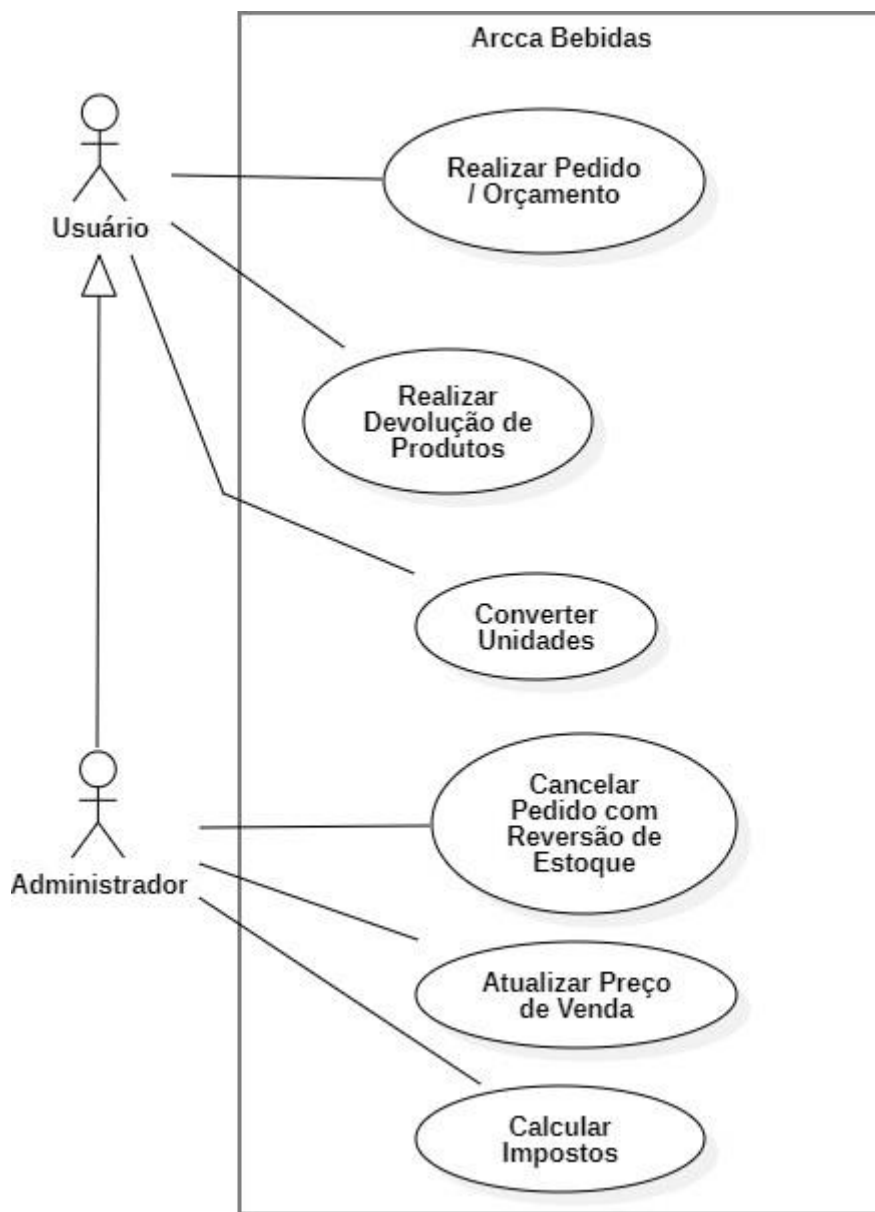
Arcca Bebidas

Usuário

Realizar Pedido / Orçamento

Realizar Devolução de Produtos

Converter Unidades

Administrador

Cancelar Pedido com Reversão de Estoque

Atualizar Preço de Venda

Calcular Impostos